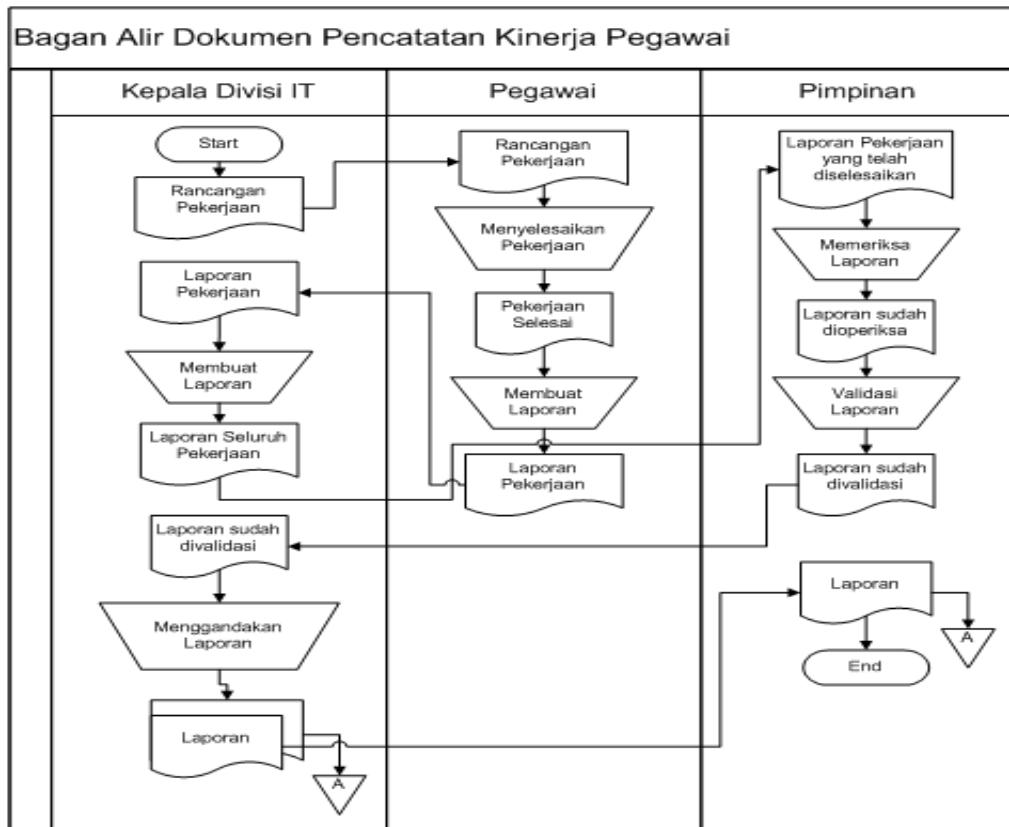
Bagan Alir Dokumen Pencatatan Kinerja Pegawai

Kepala Divisi IT

Start

Rancangan Pekerjaan

Laporan Pekerjaan

Membuat Laporan

Laporan Seluruh Pekerjaan

Laporan sudah divalidasi

Menggandakan Laporan

Laporan

A

Pegawai

Rancangan Pekerjaan

Menyelesaikan Pekerjaan

Pekerjaan Selesai

Membuat Laporan

Laporan Pekerjaan

Pimpinan

Laporan Pekerjaan yang telah diselesaikan

Memeriksa Laporan

Laporan sudah dioperiksa

Validasi Laporan

Laporan sudah divalidasi

Laporan

A

End